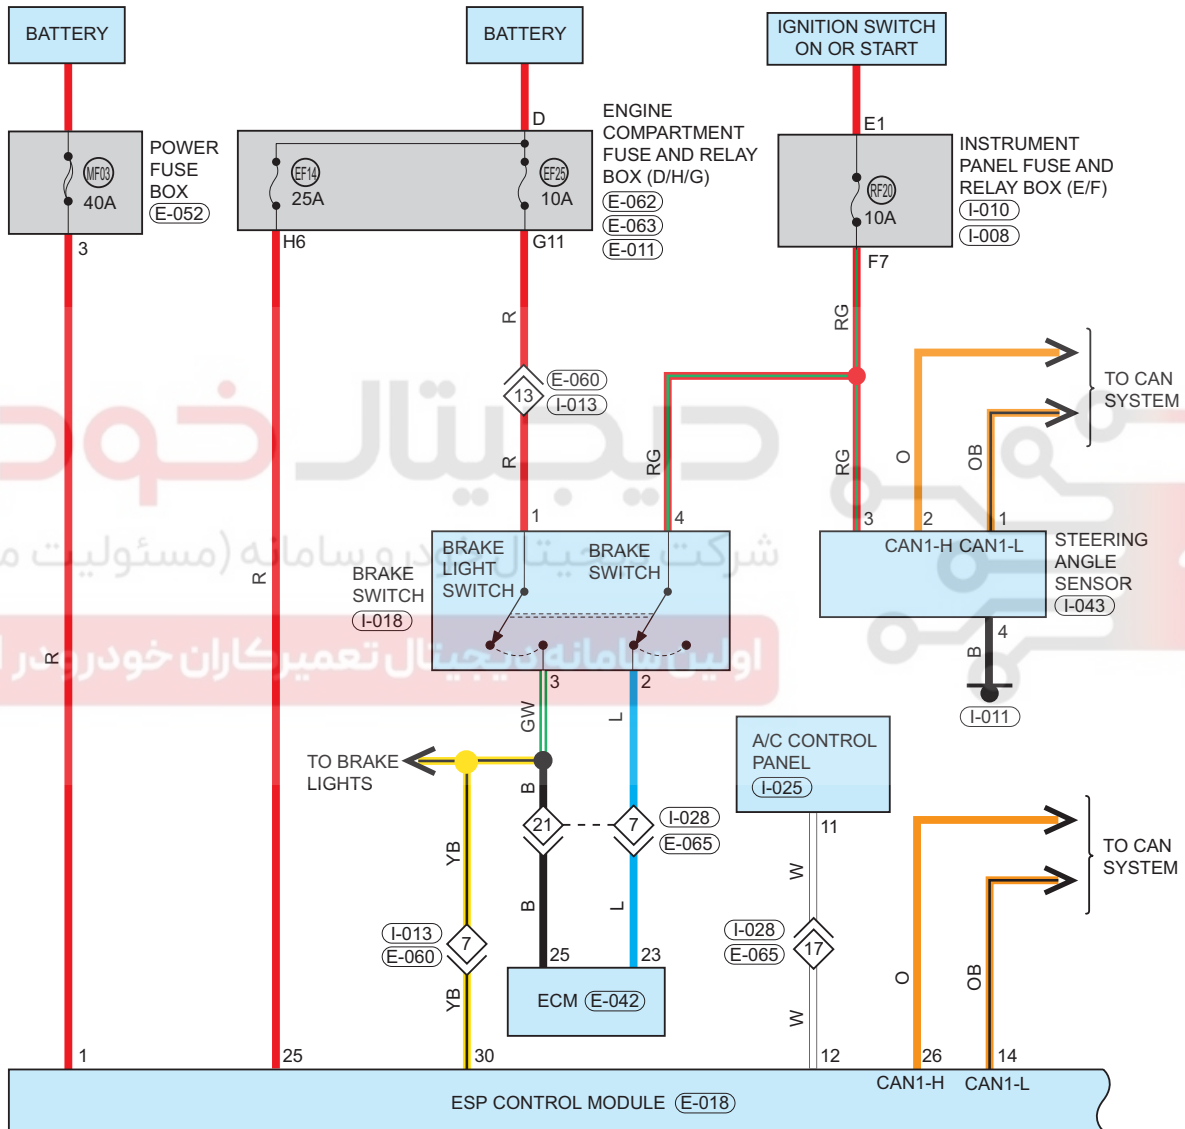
BATTERY

BATTERY

IGNITION SWITCH ON OR START

POWER FUSE BOX E-052

MF03 40A

3

D

ENGINE COMPARTMENT FUSE AND RELAY BOX (D/H/G) E-062 E-063 E-011

EF14 25A

EF25 10A

H6

G11

E1

INSTRUMENT PANEL FUSE AND RELAY BOX (E/F) I-010 I-008

RF20 10A

F7

RG

R

E-060 I-013

13

R

RG

RG

O

OB

TO CAN SYSTEM

R

R

1

4

3

2

1

BRAKE SWITCH I-018

BRAKE LIGHT SWITCH

BRAKE SWITCH

CAN1-H CAN1-L

STEERING ANGLE SENSOR I-043

4

B

I-011

3

2

GW

L

TO BRAKE LIGHTS

B

A/C CONTROL PANEL I-025

21

7

I-028 E-065

11

TO CAN SYSTEM

YB

W

B

L

I-013 E-060

7

I-028 E-065

17

25

23

ECM E-042

O

OB

YB

W

1

25

30

12

26

14

CAN1-H

CAN1-L

ESP CONTROL MODULE E-018

شرکت دیجیتال خودرو سامانه (مسئولیت محدود)

اولین سامانه دیجیتال تعمیرکاران خودرو در ایران